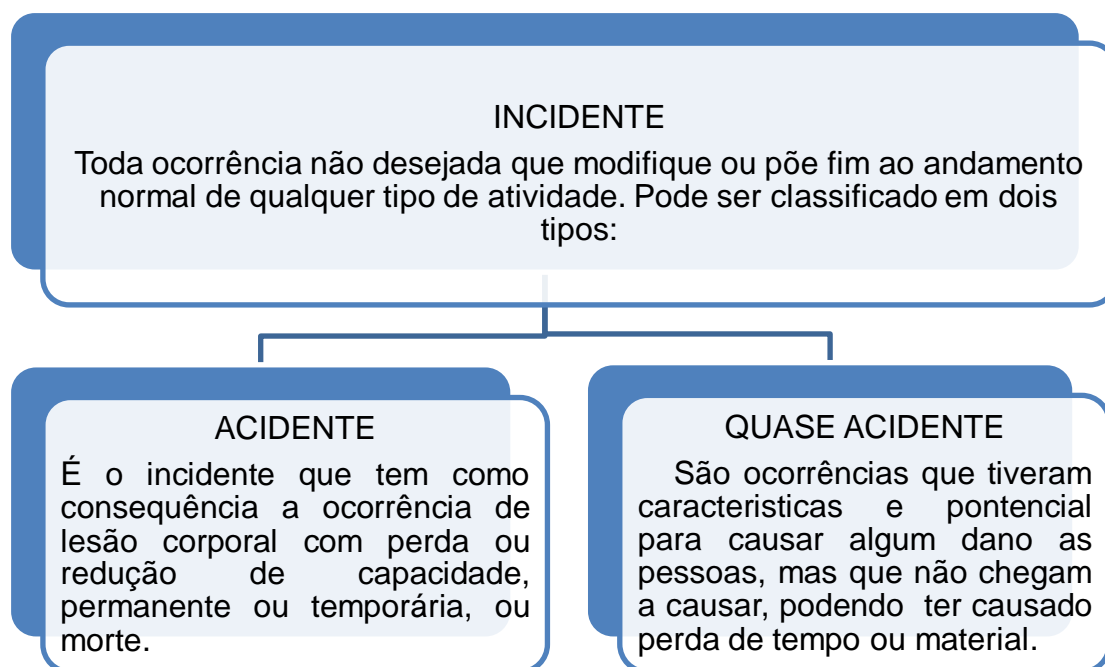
INCIDENTE

Toda ocorrência não desejada que modifique ou põe fim ao andamento normal de qualquer tipo de atividade. Pode ser classificado em dois tipos:

ACIDENTE

É o incidente que tem como consequência a ocorrência de lesão corporal com perda ou redução de capacidade, permanente ou temporária, ou morte.

QUASE ACIDENTE

São ocorrências que tiveram caracteristicas e pontencial para causar algum dano as pessoas, mas que não chegam a causar, podendo ter causado perda de tempo ou material.